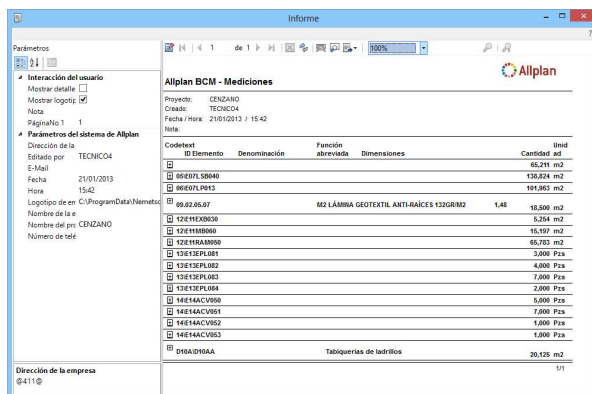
Informe

?

Parámetros

Interacción del usuario
Mostrar detalle
Mostrar logotip
Nota
PáginaNo 1 1
Parámetros del sistema de Allplan
Dirección de la
Editado por TECNICO4
E-Mail
Fecha 21/01/2013
Hora 15:42
Logotipo de en C:\ProgramData\Nemetsc
Nombre de la e
Nombre del prc CENZANO
Número de telé

Dirección de la empresa
@411@

1 de 1 100%

Allplan BCM - Mediciones

Allplan

Proyecto: CENZANO
Creado: TECNICO4
Fecha / Hora: 21/01/2013 / 15:42
Nota:

| Codetext ID Elemento | Denominación | Función abreviada | Dimensiones | | Cantidad | Unid ad |
|---|---|---|---|---|---|---|
| | | | | | 65,211 | m2 |
| 05\E07LSB040 | | | | | 138,824 | m2 |
| 06\E07LP013 | | | | | 101,963 | m2 |
| 09.02.05.07 | | | M2 LÁMINA GEOTEXTIL ANTI-RAÍCES 132GR/M2 | 1,48 | 18,500 | m2 |
| 12\E11EXB030 | | | | | 5,254 | m2 |
| 12\E11MB060 | | | | | 15,197 | m2 |
| 12\E11RAM050 | | | | | 65,783 | m2 |
| 13\E13EPL081 | | | | | 3,000 | Pzs |
| 13\E13EPL082 | | | | | 4,000 | Pzs |
| 13\E13EPL083 | | | | | 7,000 | Pzs |
| 13\E13EPL084 | | | | | 2,000 | Pzs |
| 14\E14ACV050 | | | | | 5,000 | Pzs |
| 14\E14ACV051 | | | | | 7,000 | Pzs |
| 14\E14ACV052 | | | | | 1,000 | Pzs |
| 14\E14ACV053 | | | | | 1,000 | Pzs |
| D10A\D10AA | | Tabiquerías de ladrillos | | | 20,125 | m2 |

1/1